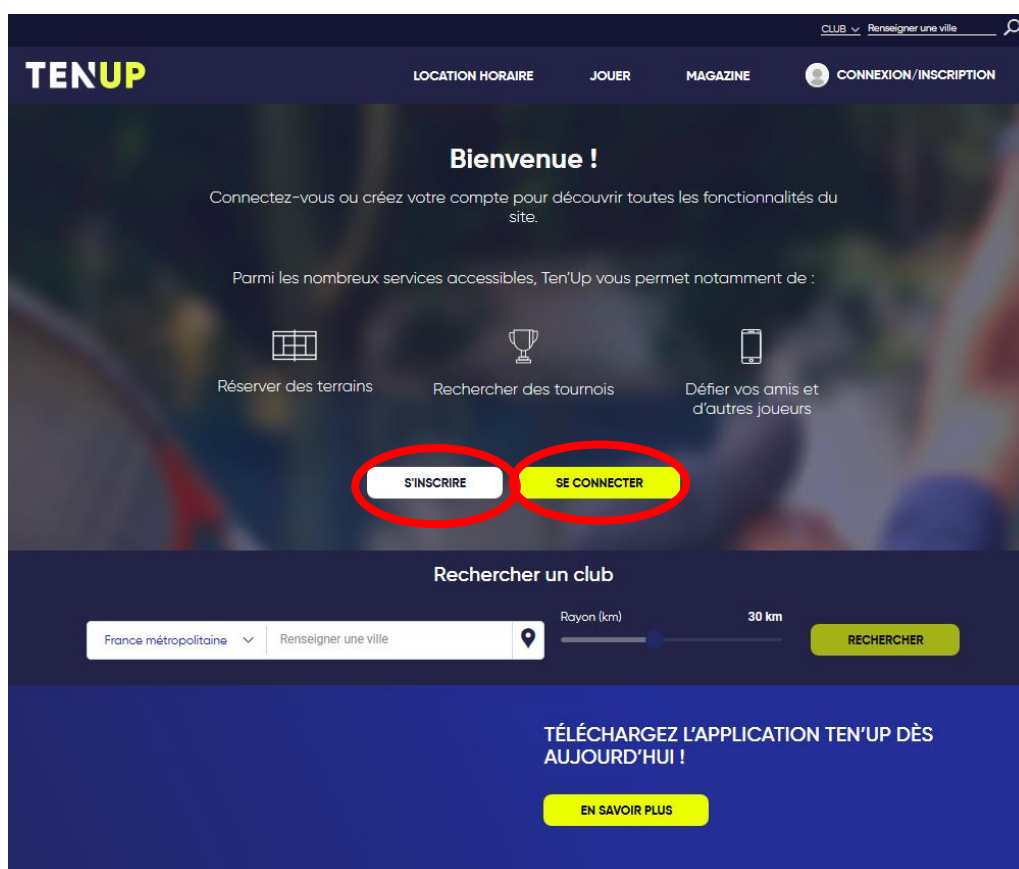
CLUB Renseigner une ville

TENUP

LOCATION HORAIRE JOUER MAGAZINE CONNEXION/INSCRIPTION

Bienvenue !

Connectez-vous ou créez votre compte pour découvrir toutes les fonctionnalités du site.

Parmi les nombreux services accessibles, Ten'Up vous permet notamment de :

Réserver des terrains

Rechercher des tournois

Défier vos amis et d'autres joueurs

S'INSCRIRE

SE CONNECTER

Rechercher un club

France métropolitaine

Renseigner une ville

Rayon (km)

30 km

RECHERCHER

TÉLÉCHARGEZ L'APPLICATION TEN'UP DÈS AUJOURD'HUI !

EN SAVOIR PLUS